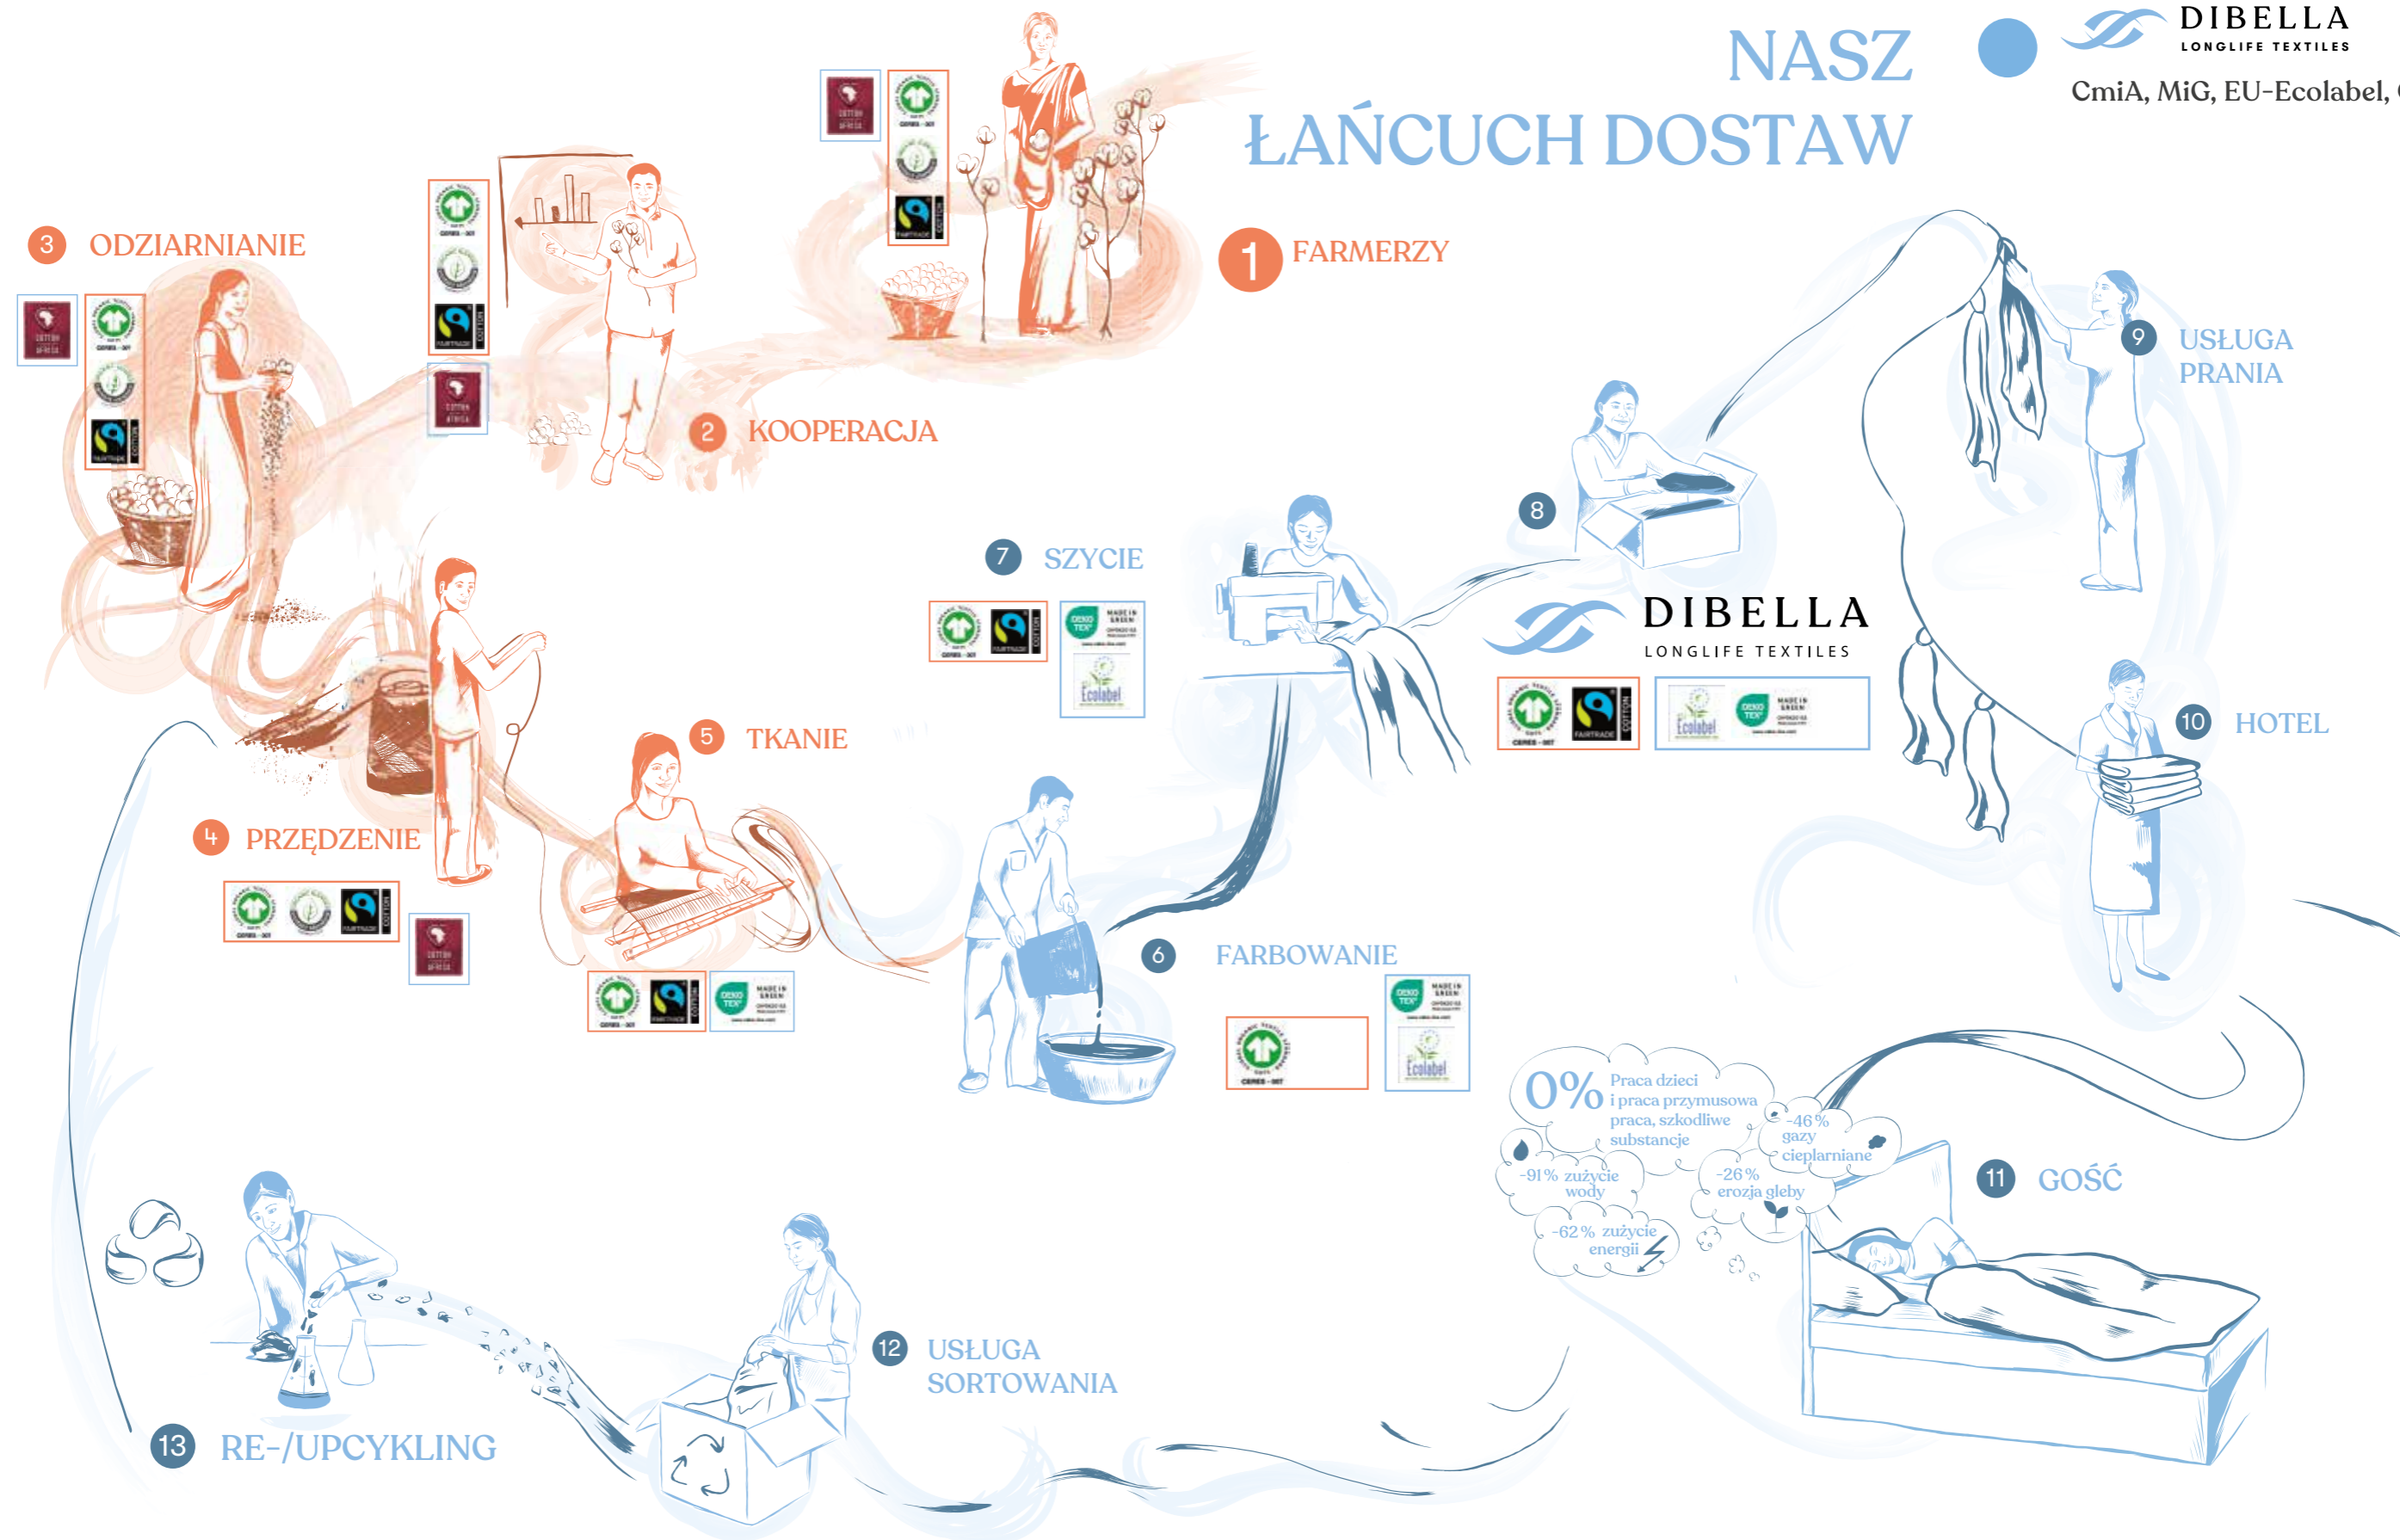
NASZ
ŁAŃCUCH DOSTAW

DIBELLA
LONGLIFE TEXTILES

CmiA, MiG, EU-Ecolabel, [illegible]

1 FARMERZY

2 KOOPERACJA

3 ODZIARNIANIE

4 PRZĘDZENIE

5 TKANIE

6 FARBOWANIE

7 SZYCIE

8

DIBELLA
LONGLIFE TEXTILES

9 USŁUGA PRANIA

10 HOTEL

11 GOŚĆ

12 USŁUGA SORTOWANIA

13 RE-/UPCYKLING

0% Praca dzieci i praca przymusowa praca, szkodliwe substancje

-46 % gazy cieplarniane

-91 % zużycie wody

-26 % erozja gleby

-62 % zużycie energii